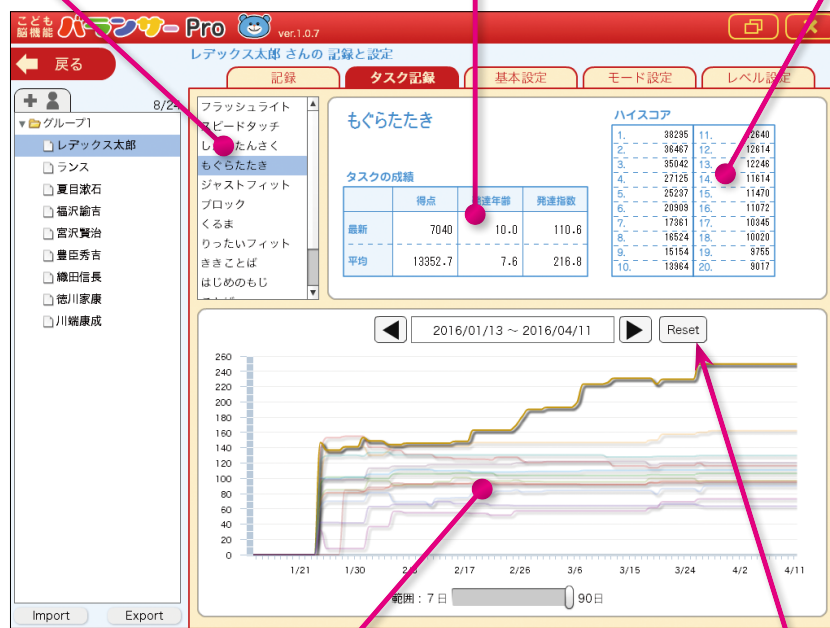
こども脳機能 バランサー Pro ver.1.0.7

戻る

レデックス太郎 さんの 記録と設定

記録
タスク記録
基本設定
モード設定
レベル設定

8/24

グループ1
レデックス太郎
ランス
夏目漱石
福沢諭吉
宮沢賢治
豊臣秀吉
織田信長
徳川家康
川端康成

Import
Export

フラッシュライト
スピードタッチ
し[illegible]たんさく
もぐらたたき
ジャストフィット
ブロック
くるま
りったいフィット
ききことば
はじめのもじ

もぐらたたき

タスクの成績

| | 得点 | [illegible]達年齢 | 発達指数 |
|---|---|---|---|
| 最新 | 7040 | 10.0 | 110.6 |
| 平均 | 13352.7 | 7.6 | 216.8 |

ハイスコア

| | | | |
|---|---|---|---|
| 1. | 38295 | 11. | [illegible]2640 |
| 2. | 36467 | 12. | 12614 |
| 3. | 35042 | 13. | 12246 |
| 4. | 27125 | 14. | 11614 |
| 5. | 25237 | 15. | 11470 |
| 6. | 20909 | 16. | 11072 |
| 7. | 17361 | 17. | 10345 |
| 8. | 16524 | 18. | 10020 |
| 9. | 15154 | 19. | 9755 |
| 10. | 13964 | 20. | 8017 |

2016/01/13 ～ 2016/04/11
Reset

260
240
220
200
180
160
140
120
100
80
60
40
20
0

1/21
1/30
2/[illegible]
2/17
2/26
3/6
3/15
3/24
4/2
4/11

範囲：7日
90日